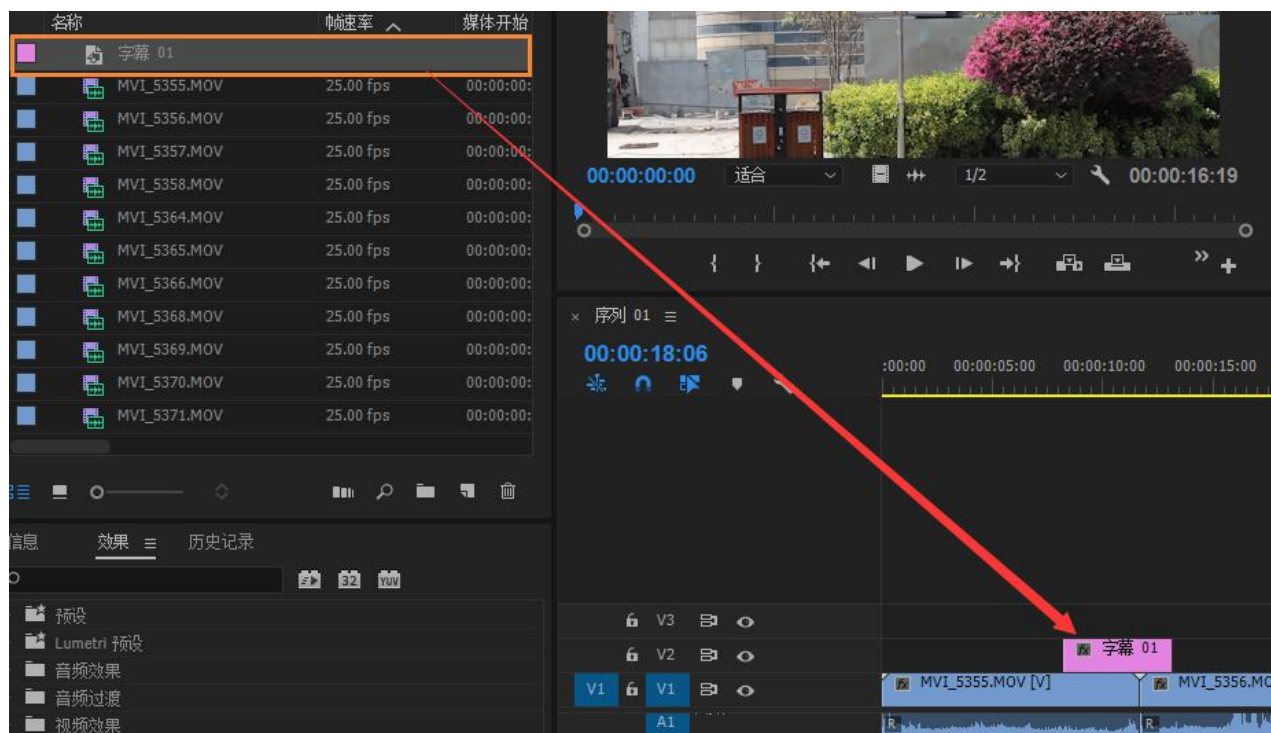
名称 帧速率 媒体开始

字幕 01

| MVI_5355.MOV | 25.00 fps | 00:00:00: |
|---|---|---|
| MVI_5356.MOV | 25.00 fps | 00:00:00: |
| MVI_5357.MOV | 25.00 fps | 00:00:00: |
| MVI_5358.MOV | 25.00 fps | 00:00:00: |
| MVI_5364.MOV | 25.00 fps | 00:00:00: |
| MVI_5365.MOV | 25.00 fps | 00:00:00: |
| MVI_5366.MOV | 25.00 fps | 00:00:00: |
| MVI_5368.MOV | 25.00 fps | 00:00:00: |
| MVI_5369.MOV | 25.00 fps | 00:00:00: |
| MVI_5370.MOV | 25.00 fps | 00:00:00: |
| MVI_5371.MOV | 25.00 fps | 00:00:00: |

信息 效果 ≡ 历史记录

32 YUV

预设
Lumetri 预设
音频效果
音频过渡
视频效果

00:00:00:00 适合 1/2 00:00:16:19

× 序列 01 ≡
00:00:18:06

:00:00 00:00:05:00 00:00:10:00 00:00:15:00

V3
V2
V1 V1
A1

字幕 01
MVI_5355.MOV [V]
MVI_5356.MO